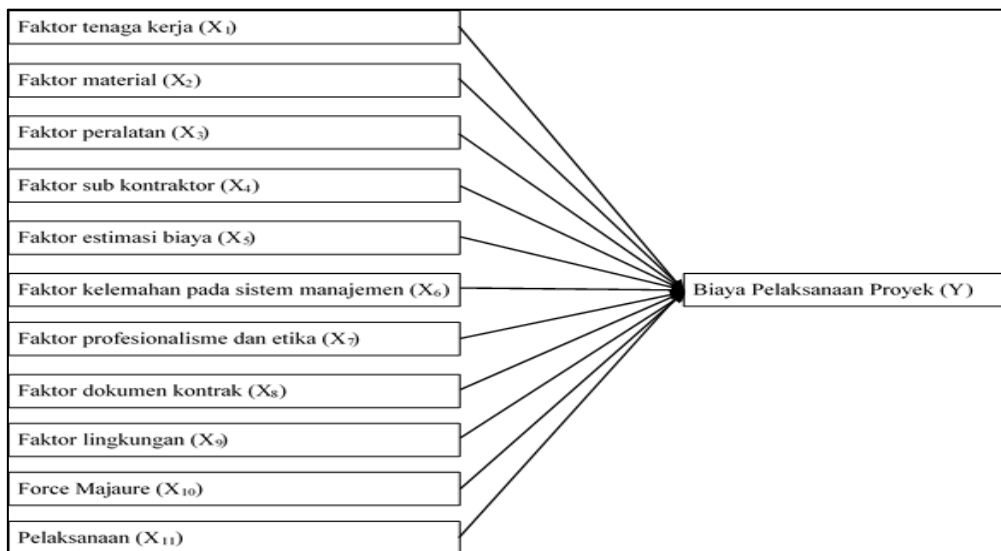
Faktor tenaga kerja ($X_1$)

Faktor material ($X_2$)

Faktor peralatan ($X_3$)

Faktor sub kontraktor ($X_4$)

Faktor estimasi biaya ($X_5$)

Faktor kelemahan pada sistem manajemen ($X_6$)

Faktor profesionalisme dan etika ($X_7$)

Faktor dokumen kontrak ($X_8$)

Faktor lingkungan ($X_9$)

Force Majaure ($X_{10}$)

Pelaksanaan ($X_{11}$)

Biaya Pelaksanaan Proyek (Y)